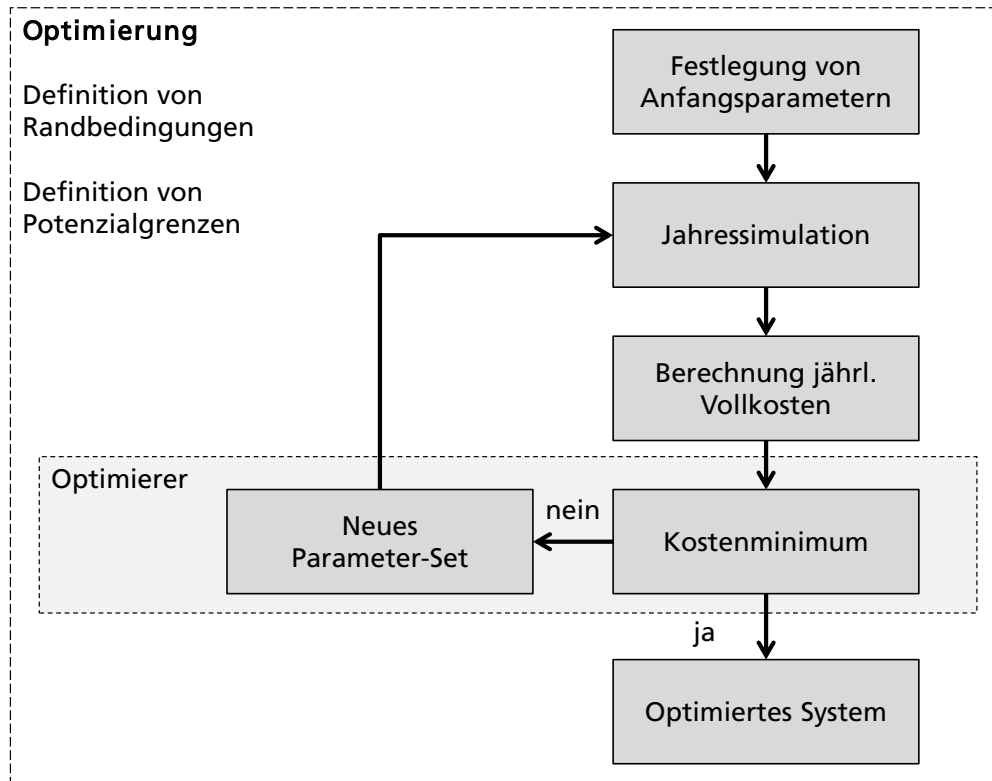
Optimierung

Definition von Randbedingungen

Definition von Potenzialgrenzen

Festlegung von Anfangsparametern

Jahressimulation

Berechnung jährl. Vollkosten

Optimierer

Neues Parameter-Set

nein

Kostenminimum

ja

Optimiertes System